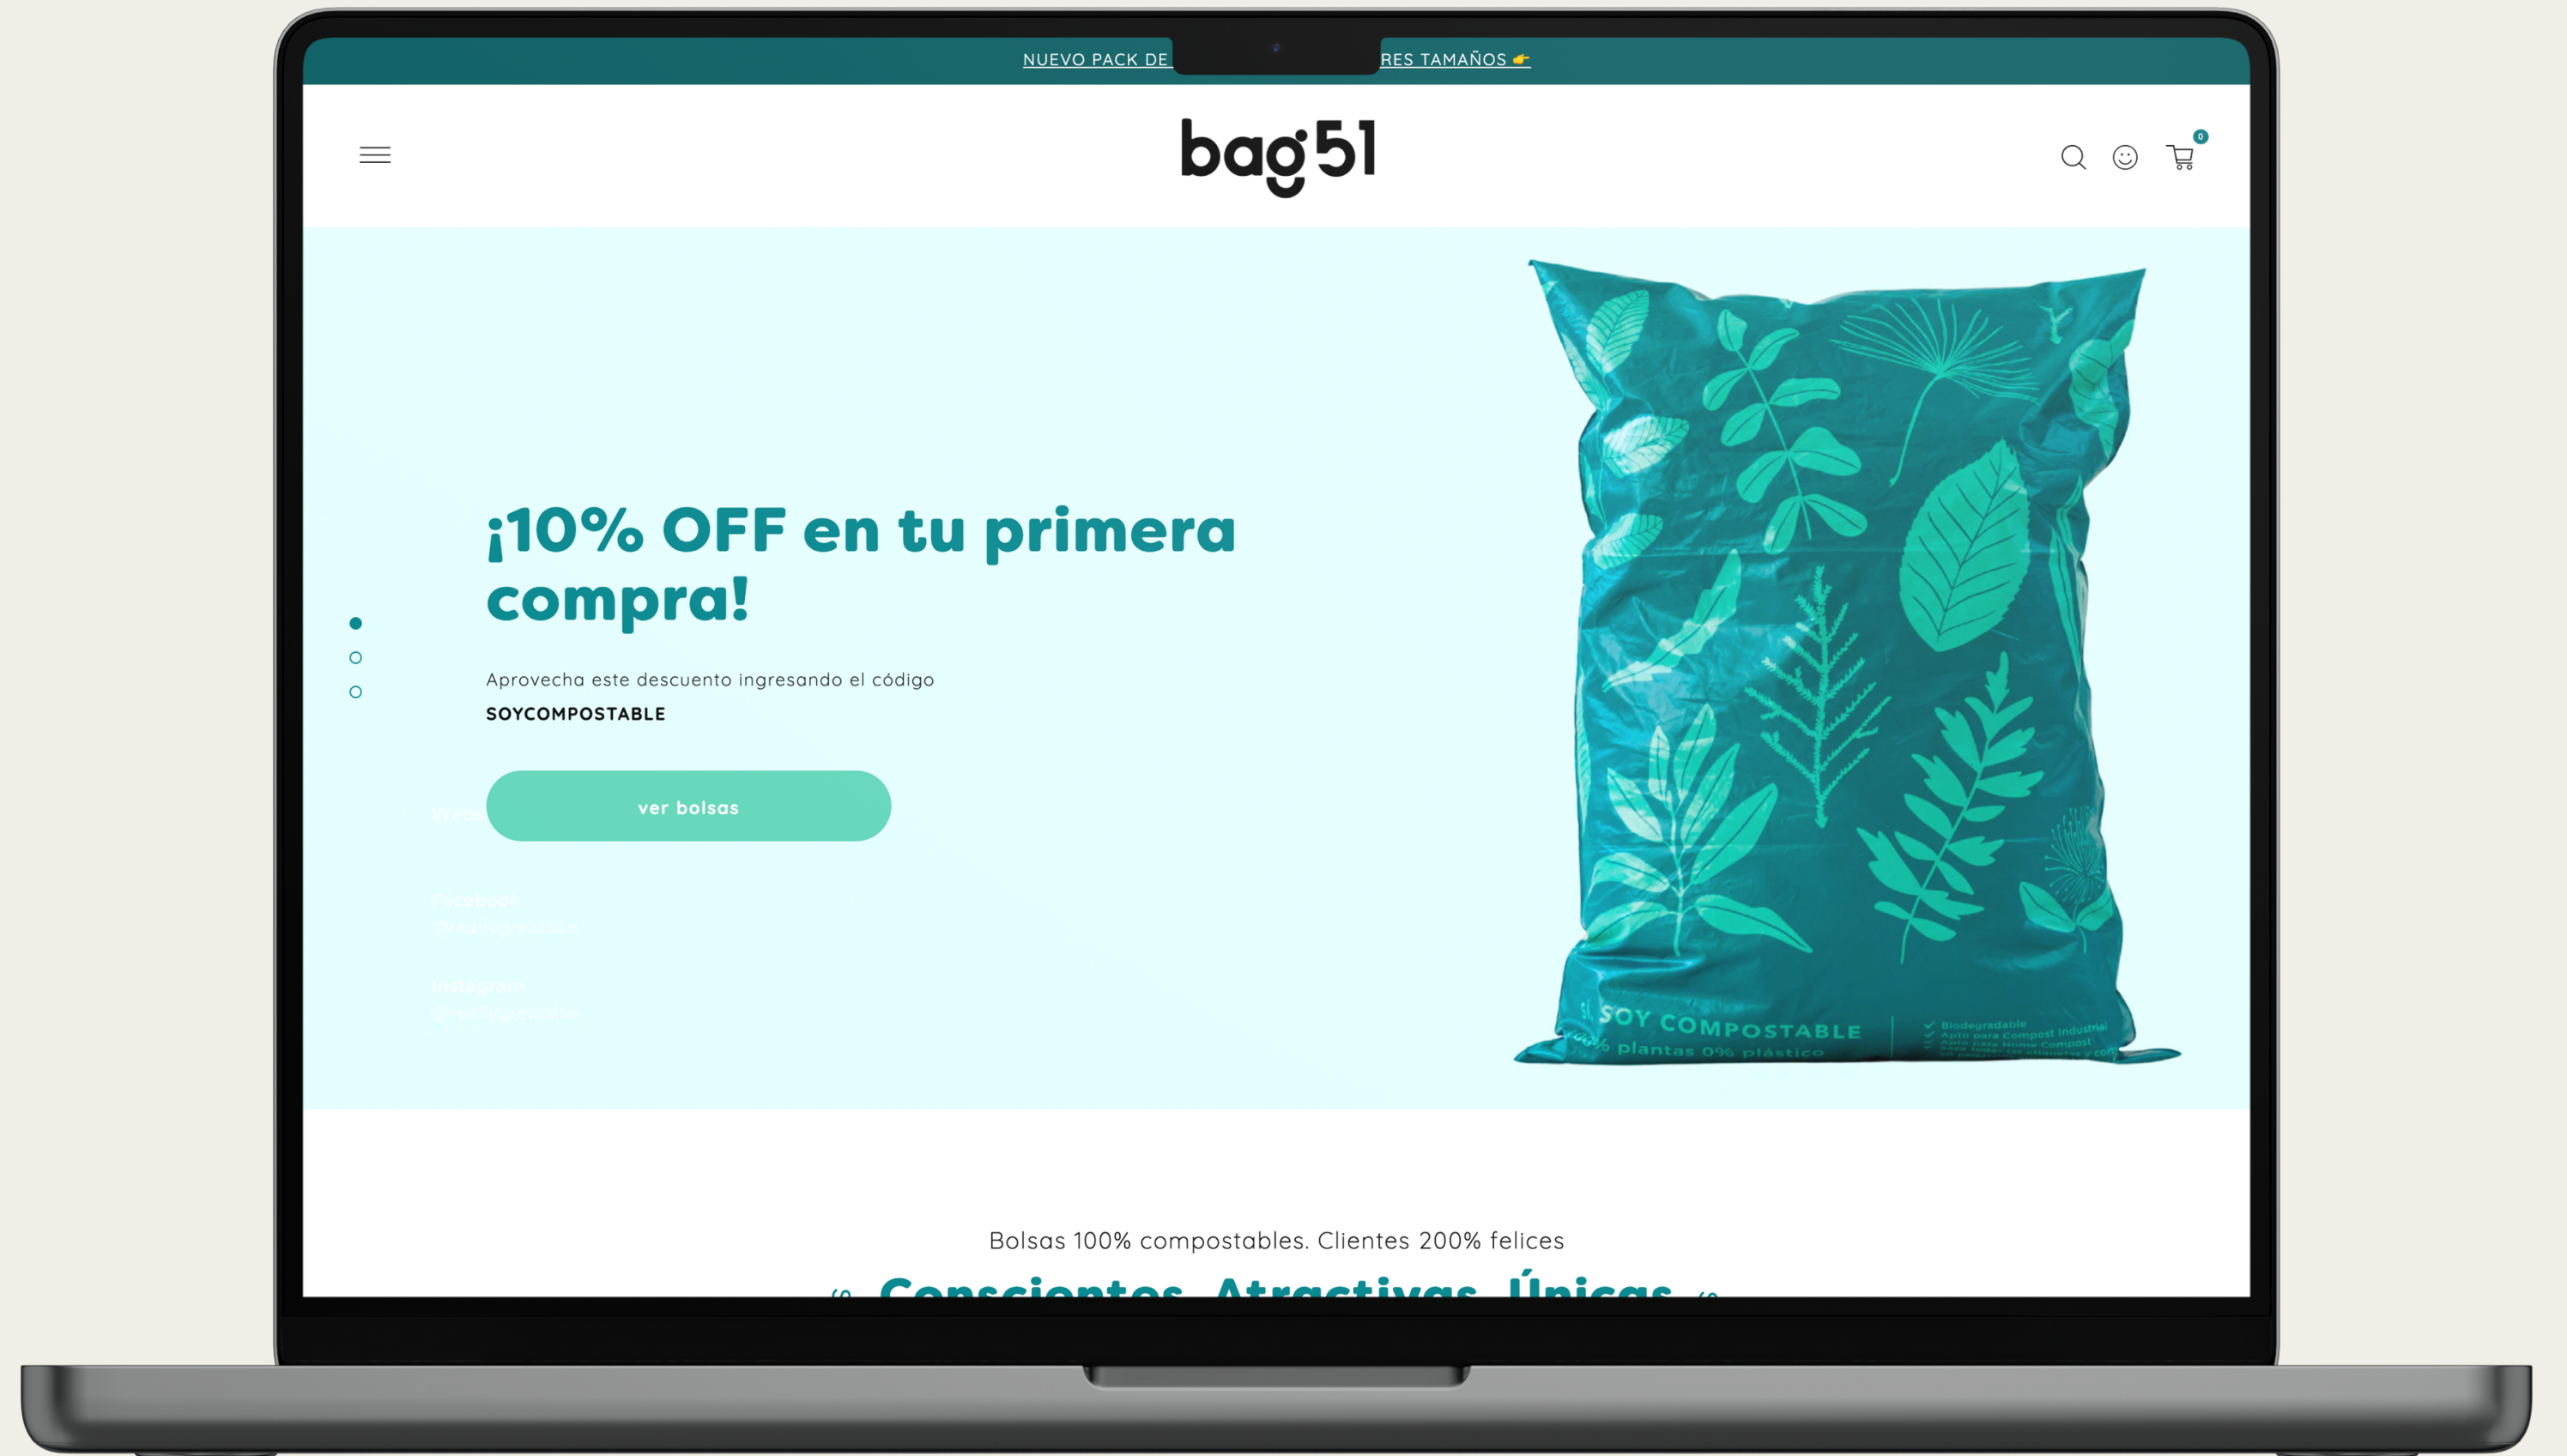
NUEVO PACK DE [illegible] RES TAMAÑOS 👉

bag51

0

¡10% OFF en tu primera compra!

Aprovecha este descuento ingresando el código
SOYCOMPOSTABLE

ver bolsas

SOY COMPOSTABLE
% plantas 0% plástico
Biodegradable
Apto para Compost Industrial
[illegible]

Bolsas 100% compostables. Clientes 200% felices

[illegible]